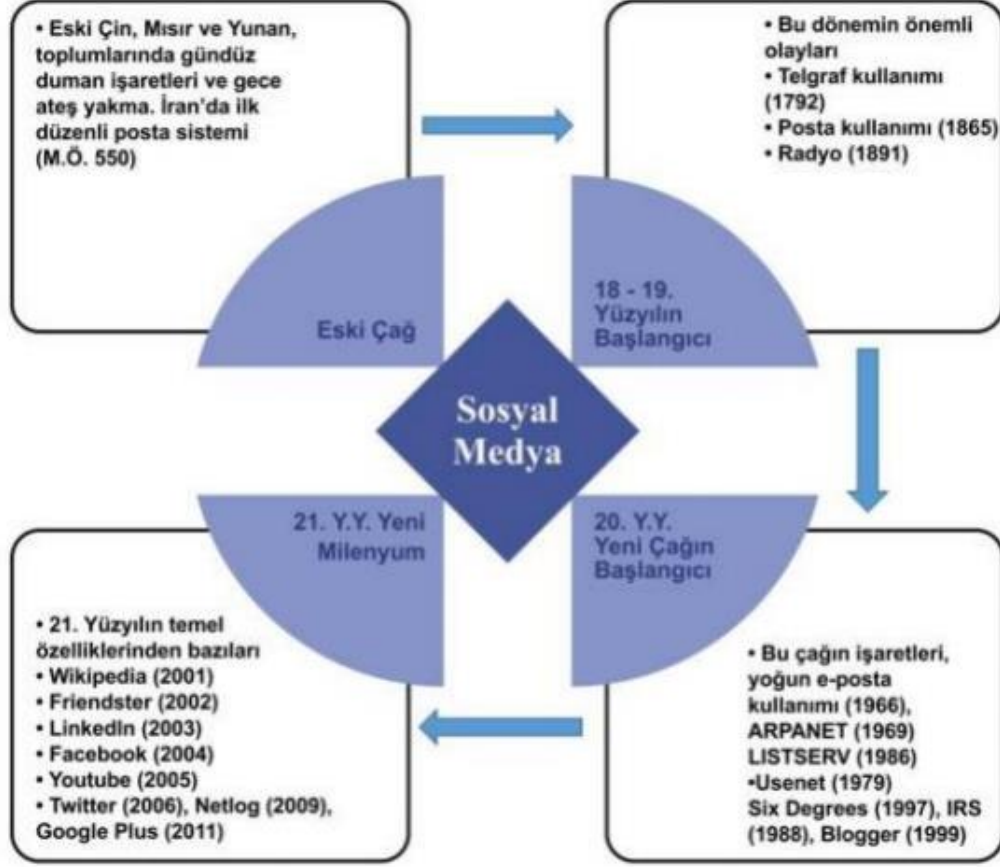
• Eski Çin, Mısır ve Yunan, toplumlarında gündüz duman işaretleri ve gece ateş yakma. İran'da ilk düzenli posta sistemi (M.Ö. 550)

Eski Çağ

• Bu dönemin önemli olayları
• Telgraf kullanımı (1792)
• Posta kullanımı (1865)
• Radyo (1891)

18 - 19. Yüzyılın Başlangıcı

Sosyal Medya

21. Y.Y. Yeni Milenyum

20. Y.Y. Yeni Çağın Başlangıcı

• 21. Yüzyılın temel özelliklerinden bazıları
• Wikipedia (2001)
• Friendster (2002)
• LinkedIn (2003)
• Facebook (2004)
• Youtube (2005)
• Twitter (2006), Netlog (2009), Google Plus (2011)

• Bu çağın işaretleri, yoğun e-posta kullanımı (1966), ARPANET (1969) LISTSERV (1986)
•Usenet (1979)
Six Degrees (1997), IRS (1988), Blogger (1999)